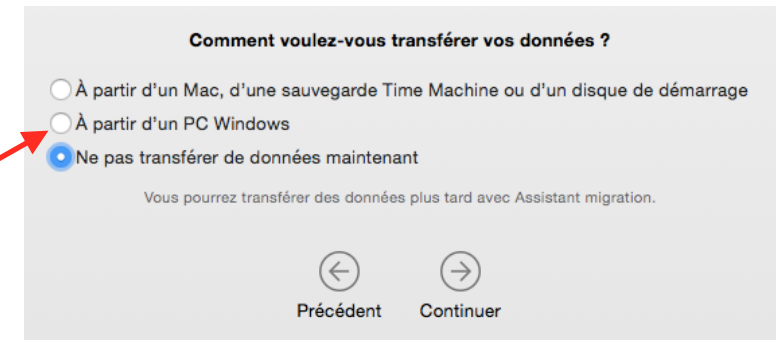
Comment voulez-vous transférer vos données ?

À partir d'un Mac, d'une sauvegarde Time Machine ou d'un disque de démarrage

À partir d'un PC Windows

Ne pas transférer de données maintenant

Vous pourrez transférer des données plus tard avec Assistant migration.

Précédent

Continuer